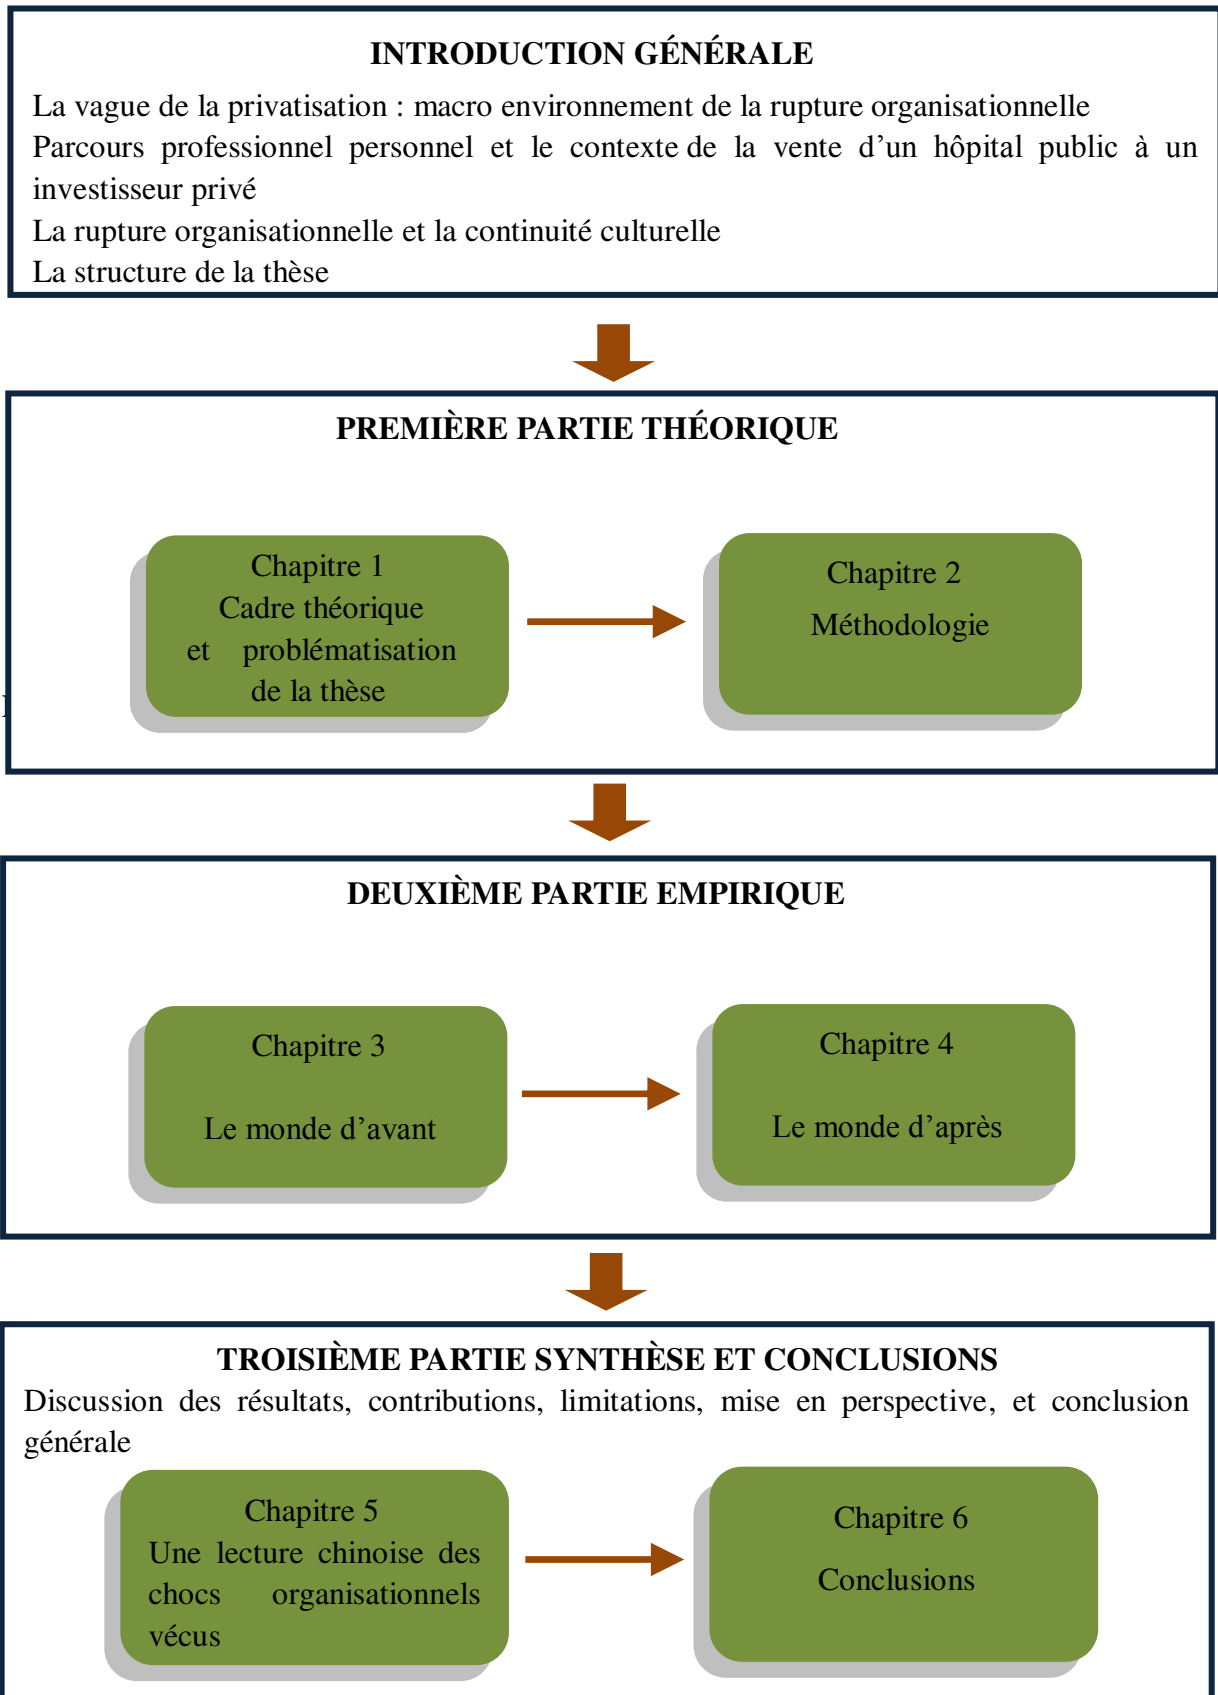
INTRODUCTION GÉNÉRALE

La vague de la privatisation : macro environnement de la rupture organisationnelle
Parcours professionnel personnel et le contexte de la vente d'un hôpital public à un investisseur privé
La rupture organisationnelle et la continuité culturelle
La structure de la thèse

PREMIÈRE PARTIE THÉORIQUE

Chapitre 1
Cadre théorique et problématisation de la thèse

Chapitre 2
Méthodologie

DEUXIÈME PARTIE EMPIRIQUE

Chapitre 3
Le monde d'avant

Chapitre 4
Le monde d'après

TROISIÈME PARTIE SYNTHÈSE ET CONCLUSIONS

Discussion des résultats, contributions, limitations, mise en perspective, et conclusion générale

Chapitre 5
Une lecture chinoise des chocs organisationnels vécus

Chapitre 6
Conclusions